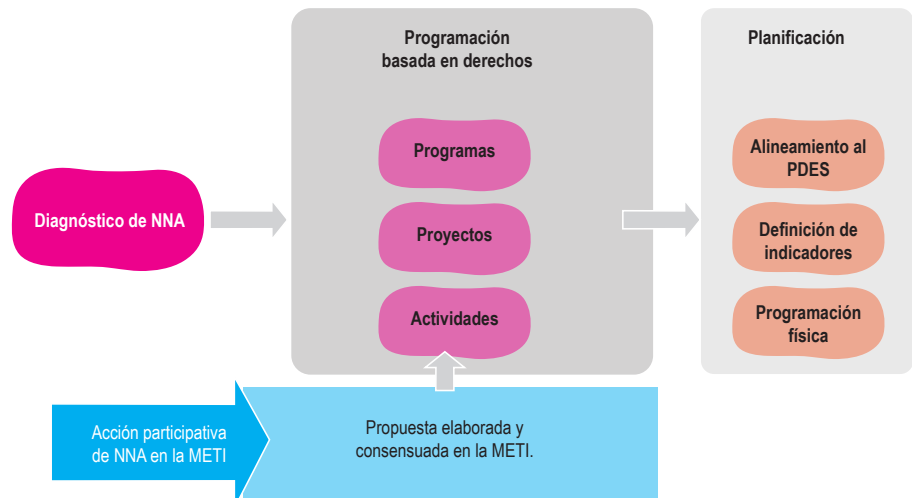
Diagnóstico de NNA

Programación basada en derechos

Programas

Proyectos

Actividades

Planificación

Alineamiento al PDES

Definición de indicadores

Programación física

Acción participativa de NNA en la METI

Propuesta elaborada y consensuada en la METI.